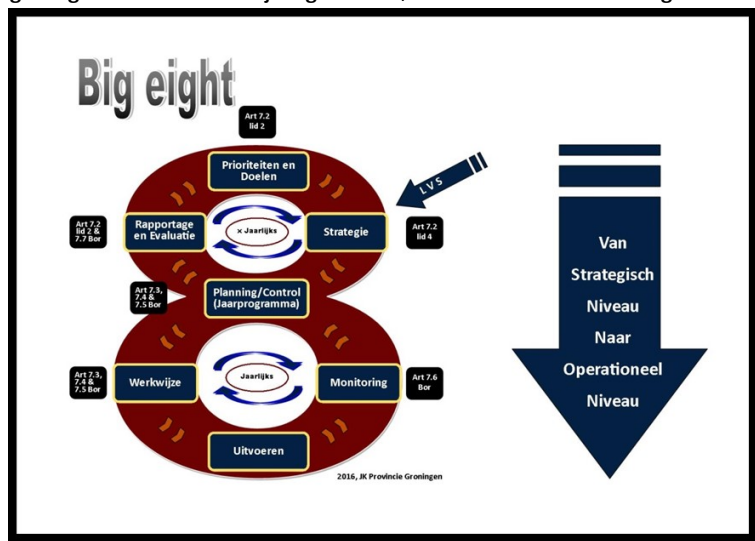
Big eight

Art 7.2 lid 2

Prioriteiten en Doelen

LVS

Art 7.2 lid 2 & 7.7 Bor

Rapportage en Evaluatie

x Jaarlijks

Strategie

Art 7.2 lid 4

Art 7.3, 7.4 & 7.5 Bor

Planning/Control (Jaarprogramma)

Art 7.3, 7.4 & 7.5 Bor

Werkwijze

Jaarlijks

Monitoring

Art 7.6 Bor

Uitvoeren

2016, JK Provincie Groningen

Van Strategisch Niveau Naar Operationeel Niveau